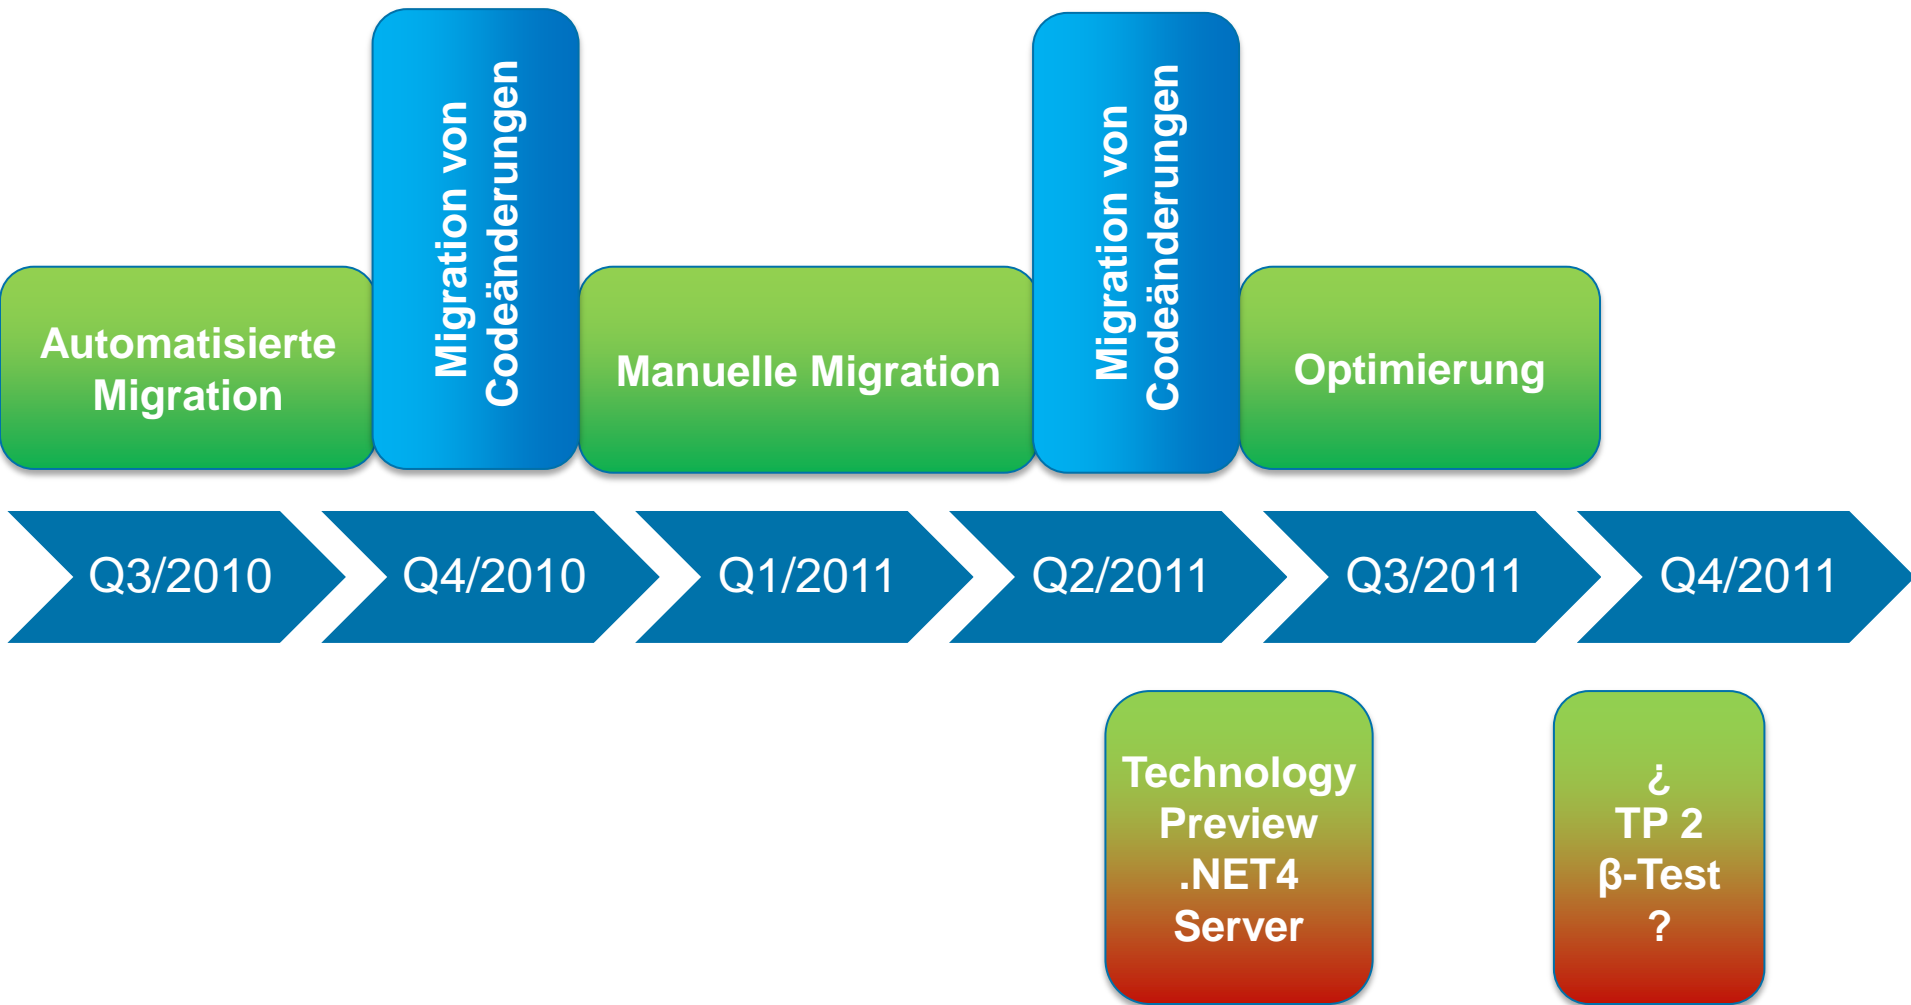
Automatisierte Migration

Migration von Codeänderungen

Manuelle Migration

Migration von Codeänderungen

Optimierung

Q3/2010

Q4/2010

Q1/2011

Q2/2011

Q3/2011

Q4/2011

Technology Preview .NET4 Server

¿
TP 2
β-Test
?